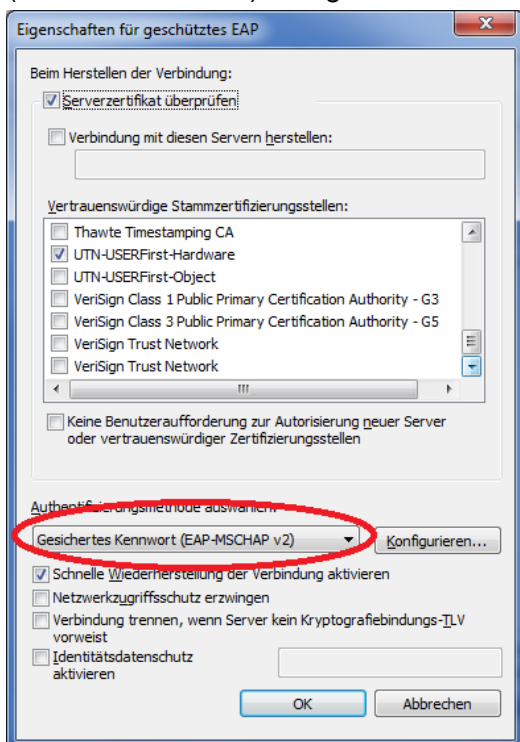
Eigenschaften für geschütztes EAP

Beim Herstellen der Verbindung:

Serverzertifikat überprüfen

Verbindung mit diesen Servern herstellen:

Vertrauenswürdige Stammzertifizierungsstellen:

Thawte Timestamping CA
UTN-USERFirst-Hardware
UTN-USERFirst-Object
VeriSign Class 1 Public Primary Certification Authority - G3
VeriSign Class 3 Public Primary Certification Authority - G5
VeriSign Trust Network
VeriSign Trust Network

Keine Benutzeraufforderung zur Autorisierung neuer Server oder vertrauenswürdiger Zertifizierungsstellen

Authentifizierungsmethode auswählen:

Gesichertes Kennwort (EAP-MSCHAP v2)

Konfigurieren...

Schnelle Wiederherstellung der Verbindung aktivieren

Netzwerkzugriffsschutz erzwingen

Verbindung trennen, wenn Server kein Kryptografiebindungs-TLV vorweist

Identitätsdatenschutz aktivieren

OK

Abbrechen